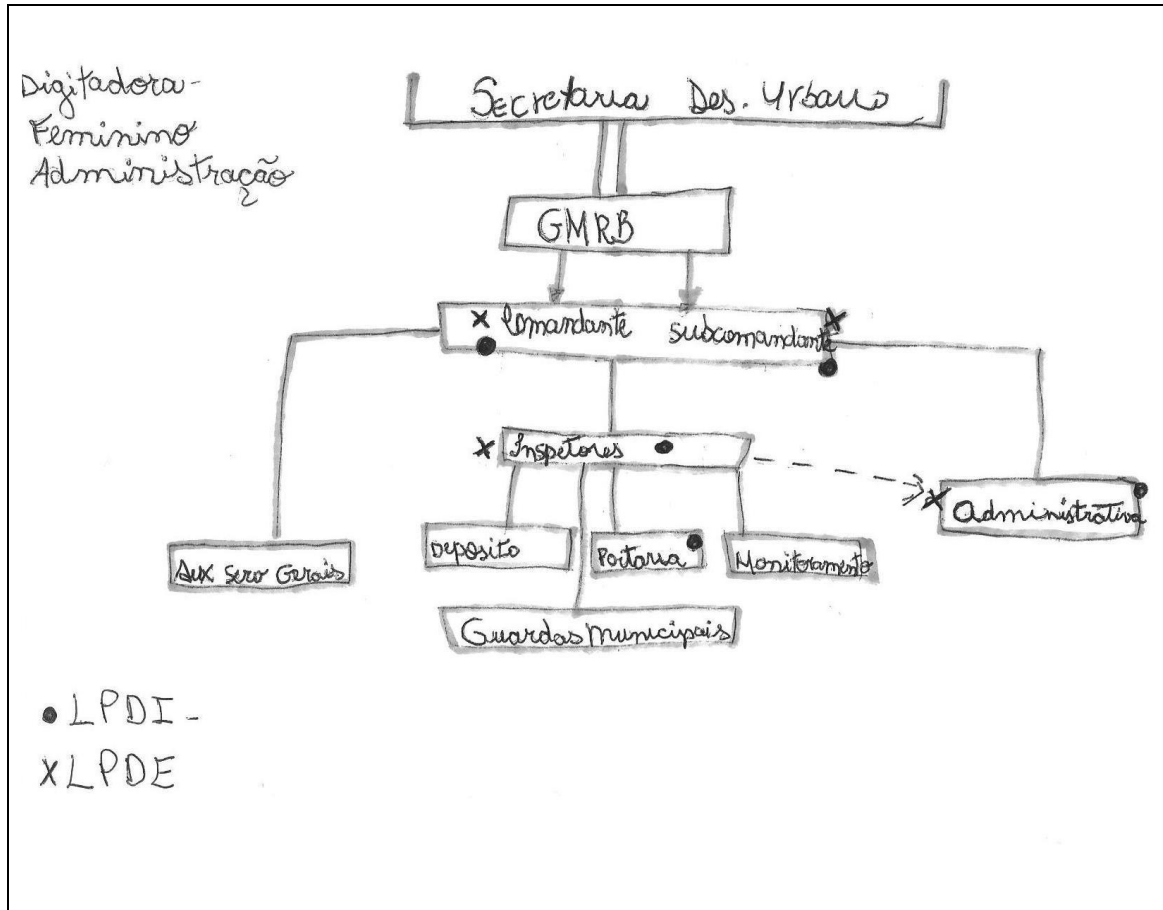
Digitadora-
Feminino
Administração

Secretaria Des. Urbano

GMRB

× Comandante subcomandante ×

× Inspetores

Administrativa

Aux Serv Gerais

Deposito

Portaria

Monitoramento

Guardas Municipais

• LPDI -
× LPDE